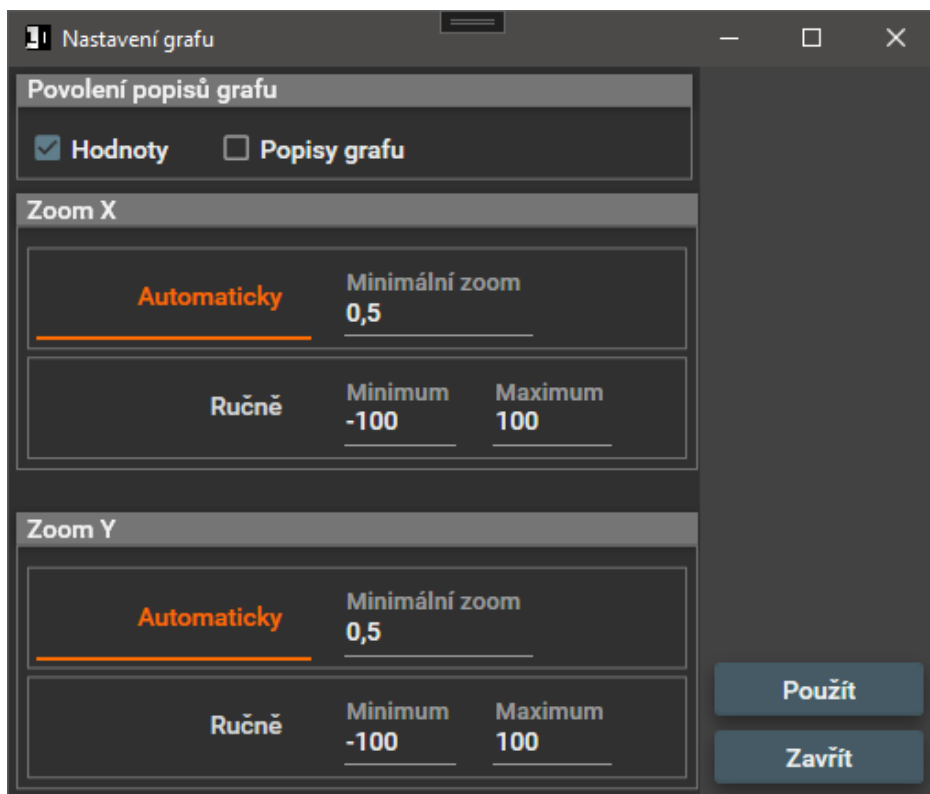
Nastavení grafu

Povolení popisů grafu

Hodnoty

Popisy grafu

Zoom X

Automaticky

Minimální zoom
0,5

Ručně

Minimum
-100

Maximum
100

Zoom Y

Automaticky

Minimální zoom
0,5

Ručně

Minimum
-100

Maximum
100

Použít

Zavřít